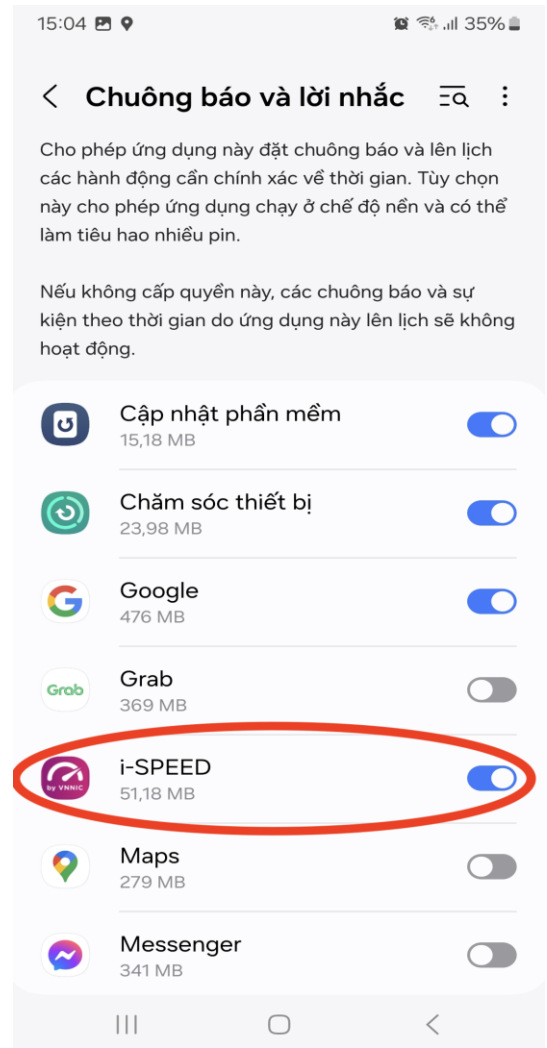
15:04 35%

Chuông báo và lời nhắc

Cho phép ứng dụng này đặt chuông báo và lên lịch các hành động cần chính xác về thời gian. Tùy chọn này cho phép ứng dụng chạy ở chế độ nền và có thể làm tiêu hao nhiều pin.

Nếu không cấp quyền này, các chuông báo và sự kiện theo thời gian do ứng dụng này lên lịch sẽ không hoạt động.

Cập nhật phần mềm
15,18 MB

Chăm sóc thiết bị
23,98 MB

Google
476 MB

Grab
Grab
369 MB

by VNNIC
i-SPEED
51,18 MB

Maps
279 MB

Messenger
341 MB